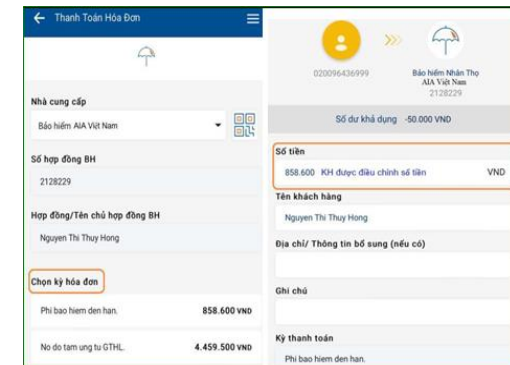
Thanh Toán Hóa Đơn

Nhà cung cấp

Bảo hiểm AIA Việt Nam

Số hợp đồng BH

2128229

Hợp đồng/Tên chủ hợp đồng BH

Nguyen Thi Thuy Hong

Chọn kỳ hóa đơn

Phi bao hiem den han.

858.600 VND

No do tam ung tu GTHL.

4.459.500 VND

020096436999

Bảo hiểm Nhân Thọ AIA Việt Nam 2128229

Số dư khả dụng -50.000 VND

Số tiền

858.600 KH được điều chỉnh số tiền

VND

Tên khách hàng

Nguyen Thi Thuy Hong

Địa chỉ/ Thông tin bổ sung (nếu có)

Ghi chú

Kỳ thanh toán

Phi bao hiem den han.